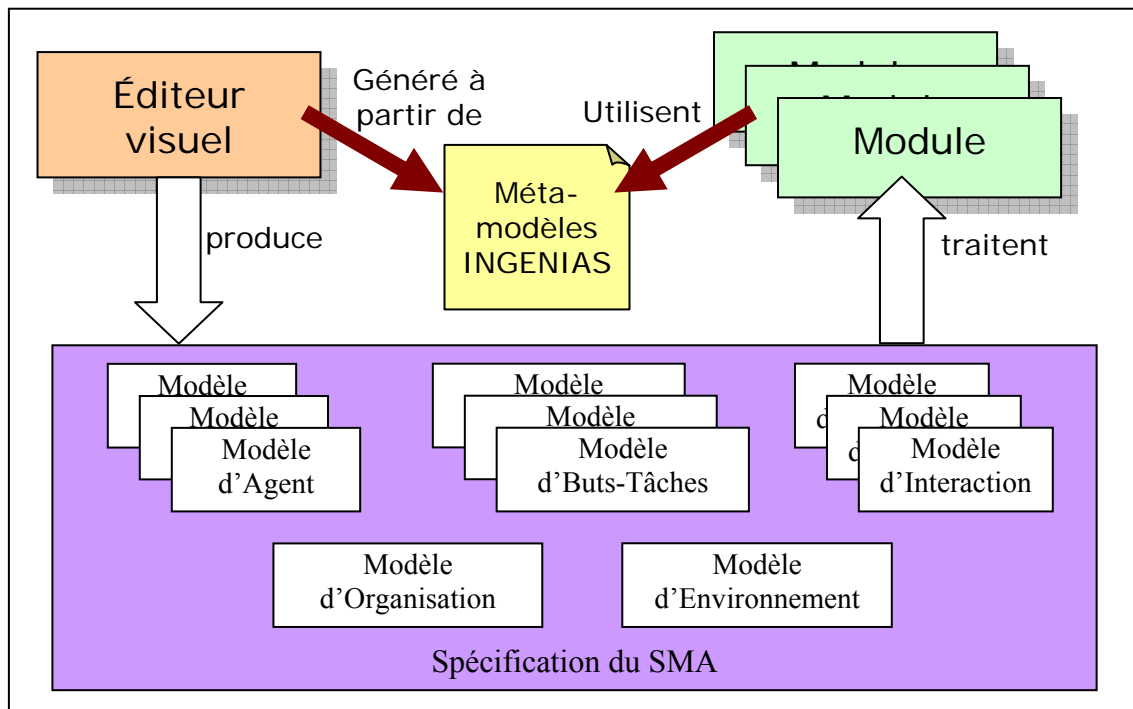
Éditeur visuel

Généré à partir de

Utilisent

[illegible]

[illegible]

Module

Méta-modèles INGENIAS

produce

traitent

Modèle

Modèle

Modèle d'Agent

Modèle

Modèle

Modèle d'Buts-Tâches

Modèle

Modèle

Modèle d'Interaction

Modèle d'Organisation

Modèle d'Environnement

Spécification du SMA